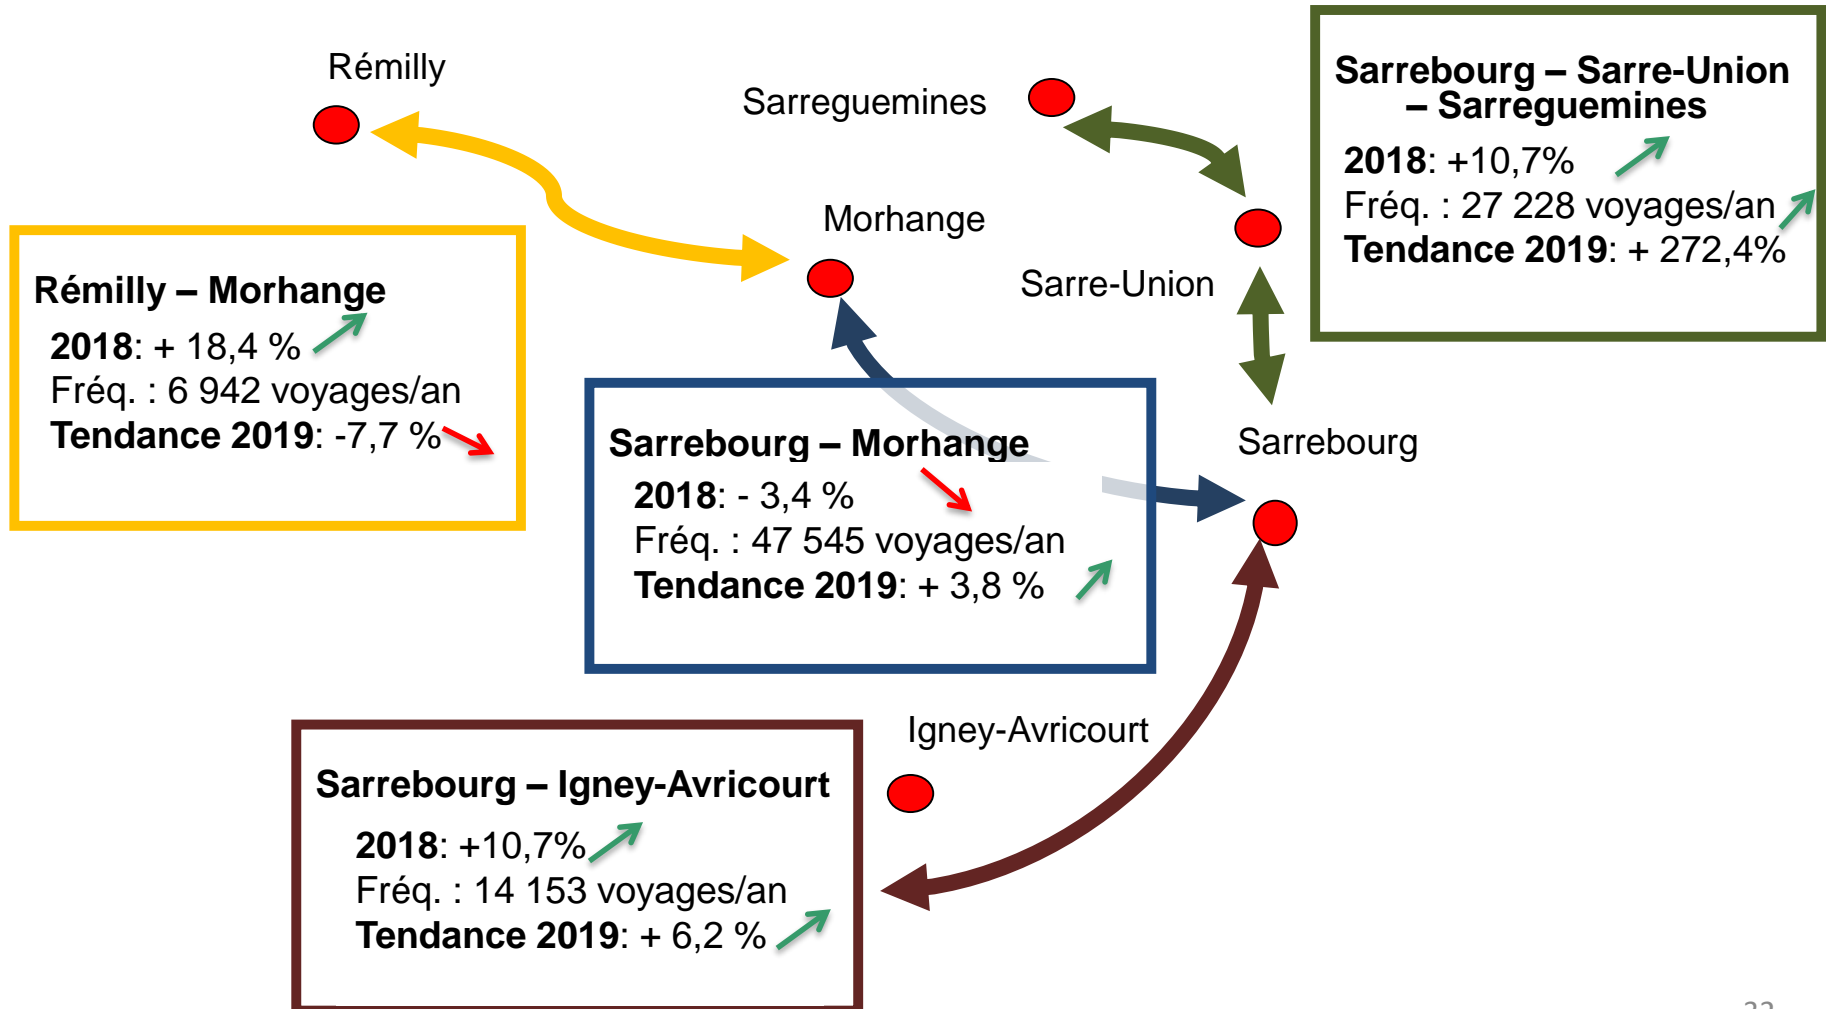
Rémilly

Sarreguemines

Sarrebourg – Sarre-Union – Sarreguemines
2018: +10,7%
Fréq. : 27 228 voyages/an
Tendance 2019: + 272,4%

Morhange

Sarre-Union

Rémilly – Morhange
2018: + 18,4 %
Fréq. : 6 942 voyages/an
Tendance 2019: -7,7 %

Sarrebourg – Morhange
2018: - 3,4 %
Fréq. : 47 545 voyages/an
Tendance 2019: + 3,8 %

Sarrebourg

Igney-Avricourt

Sarrebourg – Igney-Avricourt
2018: +10,7%
Fréq. : 14 153 voyages/an
Tendance 2019: + 6,2 %

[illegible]